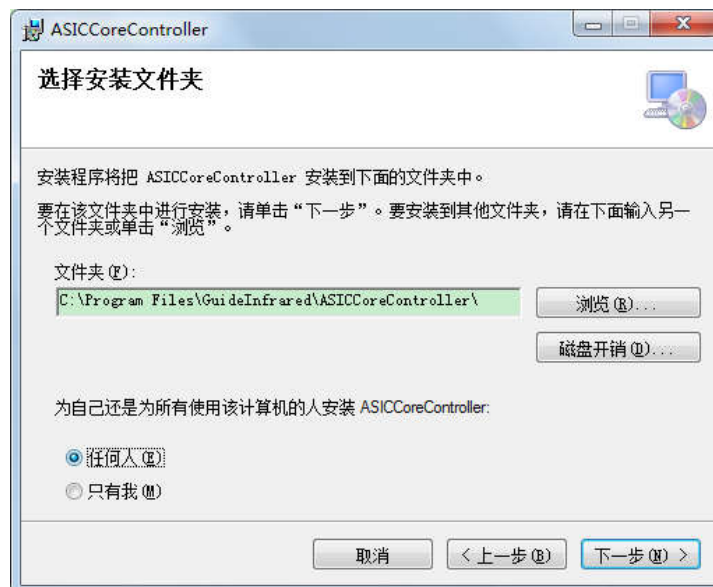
ASICCoreController

选择安装文件夹

安装程序将把 ASICCoreController 安装到下面的文件夹中。

要在该文件夹中进行安装，请单击“下一步”。要安装到其他文件夹，请在下面输入另一个文件夹或单击“浏览”。

文件夹(F):

C:\Program Files\GuideInfrared\ASICCoreController\

浏览(R)...

磁盘开销(D)...

为自己还是为所有使用该计算机的人安装 ASICCoreController:

任何人(E)

只有我(M)

取消

< 上一步(B)

下一步(N) >